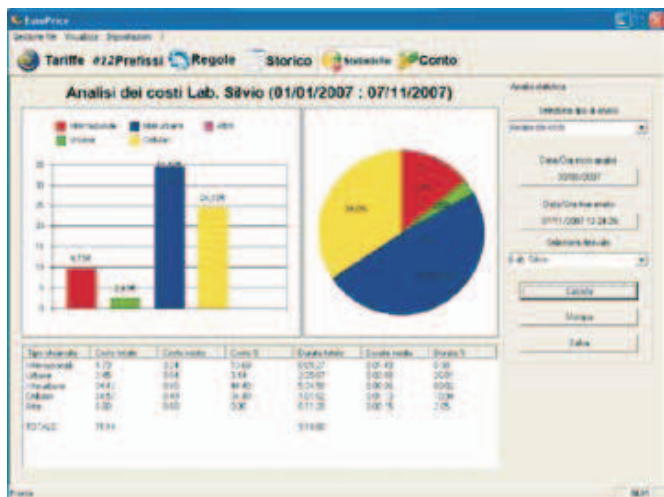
EasyPrice

Gestione file Visualizza Impostazioni ?

Tariffe #12Prefissi Regole Storico Statistiche Conto

Analisi dei costi Lab. Silvio (01/01/2007 : 07/11/2007)

Internazionale Interurbano Altro Urbano Cellulare

35 30 25 20 15 10 5 0

9,73€ 2,61€ 34,61€ 24,01€

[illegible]

Analisi statistica

Seleziona tipo di analisi

Analisi dei costi

Data/Ora inizio analisi

01/01/2007

Data/Ora fine analisi

07/11/2007 12:28:26

Seleziona il locale

Lab. Silvio

Calcola

Stampa

Salva

| Tipo chiamata | Costo totale | Costo medio | Costo % | Durata totale | Durata media | Durata % |
|---|---|---|---|---|---|---|
| Internazionali | 9,73 | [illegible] | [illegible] | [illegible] | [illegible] | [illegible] |
| Urbane | 2,61 | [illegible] | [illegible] | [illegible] | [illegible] | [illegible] |
| Interurbane | 34,61 | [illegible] | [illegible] | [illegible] | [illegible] | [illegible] |
| Cellulari | 24,01 | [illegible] | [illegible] | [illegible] | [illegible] | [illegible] |
| Altre | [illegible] | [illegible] | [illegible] | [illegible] | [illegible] | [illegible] |
| TOTALE | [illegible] | | | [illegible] | | |

Pronto